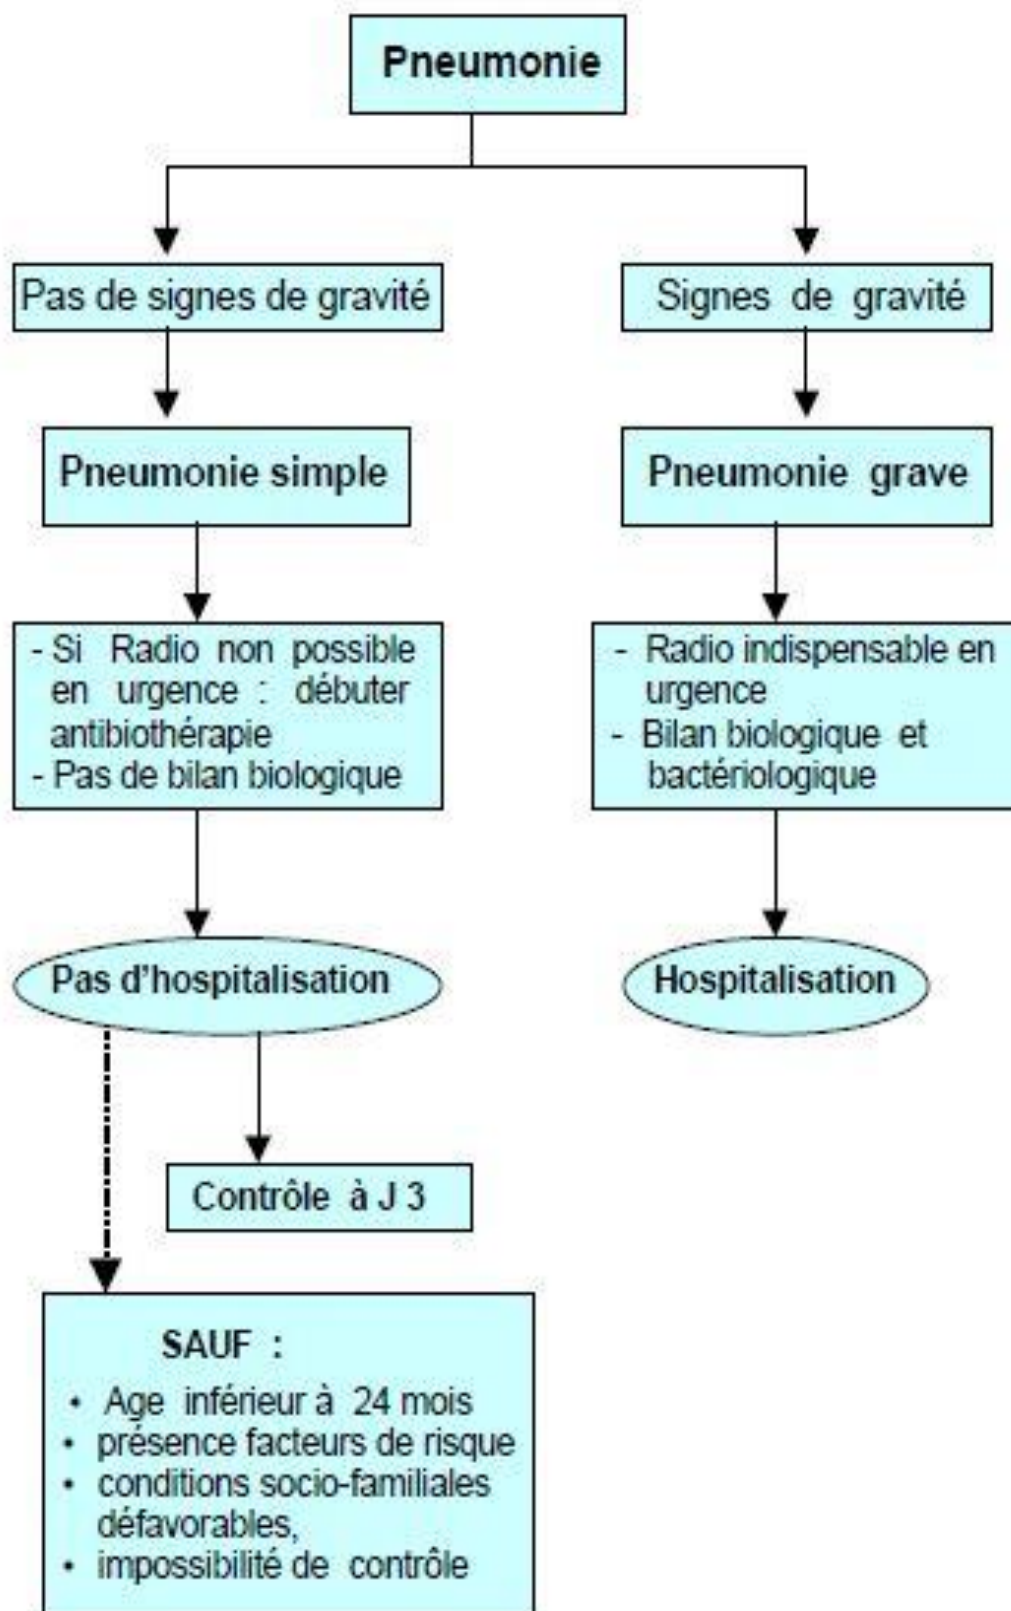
Pneumonie

Pas de signes de gravité

Pneumonie simple

- Si Radio non possible en urgence : débuter antibiothérapie
- Pas de bilan biologique

Pas d'hospitalisation

Contrôle à J 3

SAUF :
• Age inférieur à 24 mois
• présence facteurs de risque
• conditions socio-familiales défavorables,
• impossibilité de contrôle

Signes de gravité

Pneumonie grave

- Radio indispensable en urgence
- Bilan biologique et bactériologique

Hospitalisation